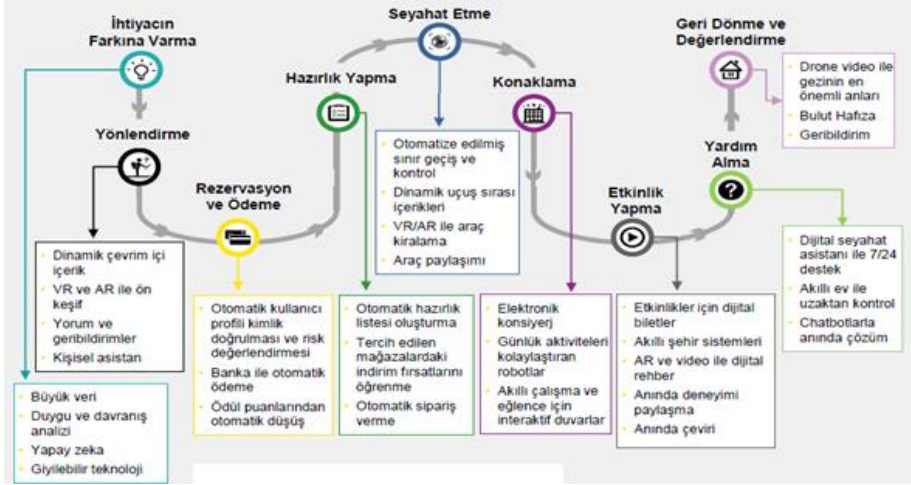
İhtiyacın Farkına Varma

Yönlendirme

Rezervasyon ve Ödeme

Hazırlık Yapma

Seyahat Etme

Konaklama

Etkinlik Yapma

Yardım Alma

Geri Dönme ve Değerlendirme

- Drone video ile gezinin en önemli anları
- Bulut Hafıza
- Geribildirim

- Otomatize edilmiş sınır geçiş ve kontrol
- Dinamik uçuş sırası içerikleri
- VR/AR ile araç kiralama
- Araç paylaşımı

- Dijital seyahat asistanı ile 7/24 destek
- Akıllı ev ile uzaktan kontrol
- Chatbotlarla anında çözüm

- Dinamik çevrim içi içerik
- VR ve AR ile ön keşif
- Yorum ve geribildirimler
- Kişisel asistan

- Otomatik kullanıcı profili kimlik doğrulaması ve risk değerlendirmesi
- Banka ile otomatik ödeme
- Ödül puanlarından otomatik düşüş

- Otomatik hazırlık listesi oluşturma
- Tercih edilen mağazalardaki indirim fırsatlarını öğrenme
- Otomatik sipariş verme

- Elektronik konsiyerj
- Günlük aktiviteleri kolaylaştıran robotlar
- Akıllı çalışma ve eğlence için interaktif duvarlar

- Etkinlikler için dijital biletler
- Akıllı şehir sistemleri
- AR ve video ile dijital rehber
- Anında deneyimi paylaşma
- Anında çeviri

- Büyük veri
- Duygu ve davranış analizi
- Yapay zeka
- Giyilebilir teknoloji